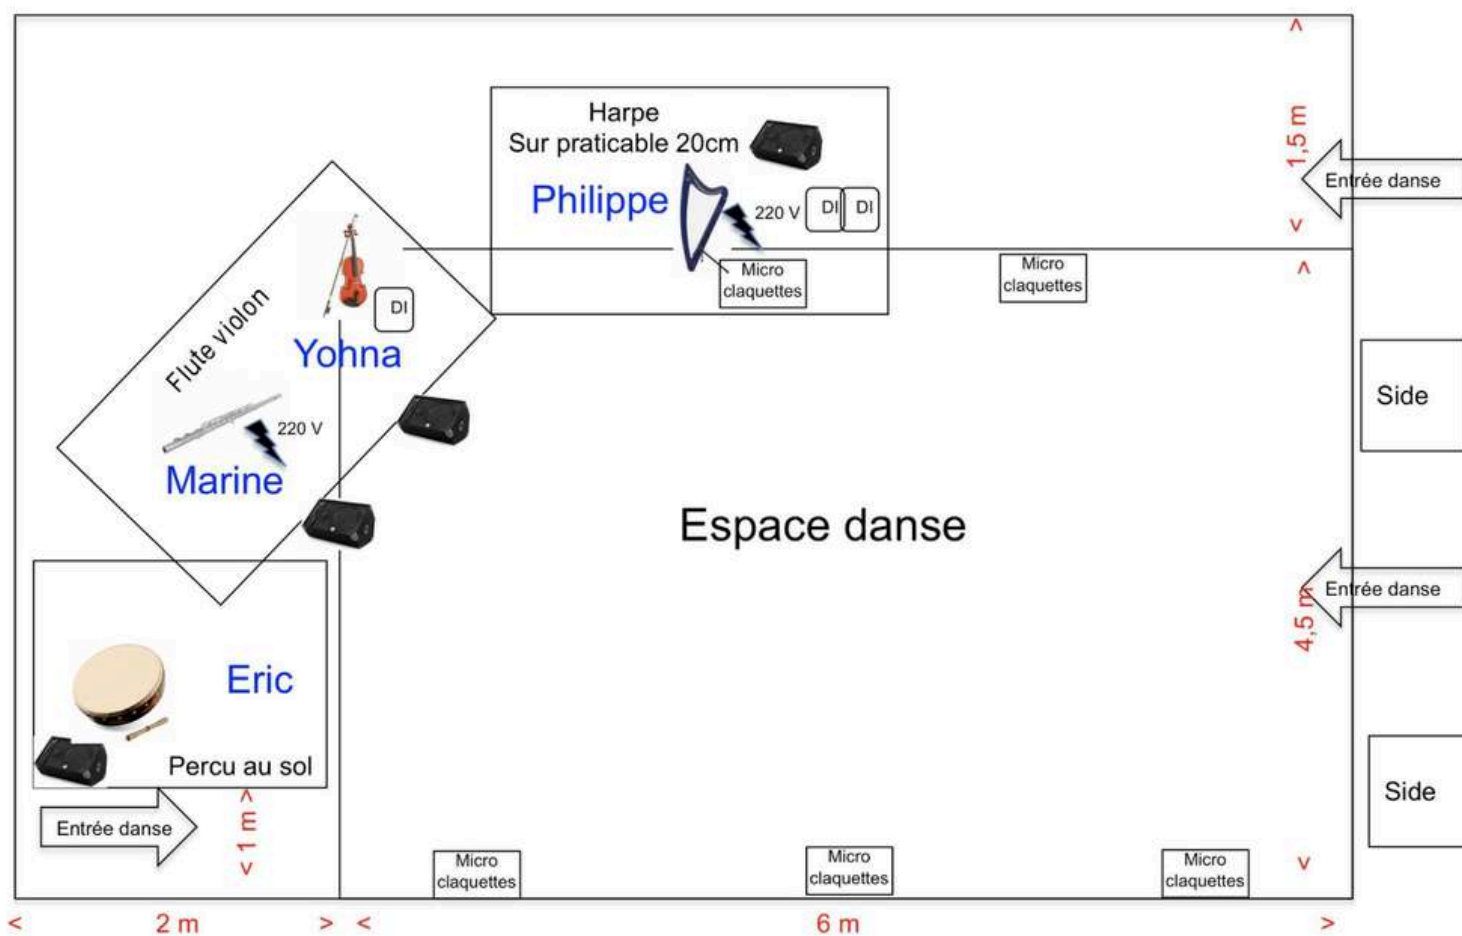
Harpe
Sur praticable 20cm

Philippe

220 V

DI

DI

Micro claquettes

Micro claquettes

^
1,5 m
v

Entrée danse

^

Flute violon

DI

Yohna

220 V

Marine

Side

Espace danse

Entrée danse

4,5 m

Eric

Percu au sol

Side

Entrée danse

^
1 m
v

Micro claquettes

Micro claquettes

Micro claquettes

v

< 2 m > < 6 m >